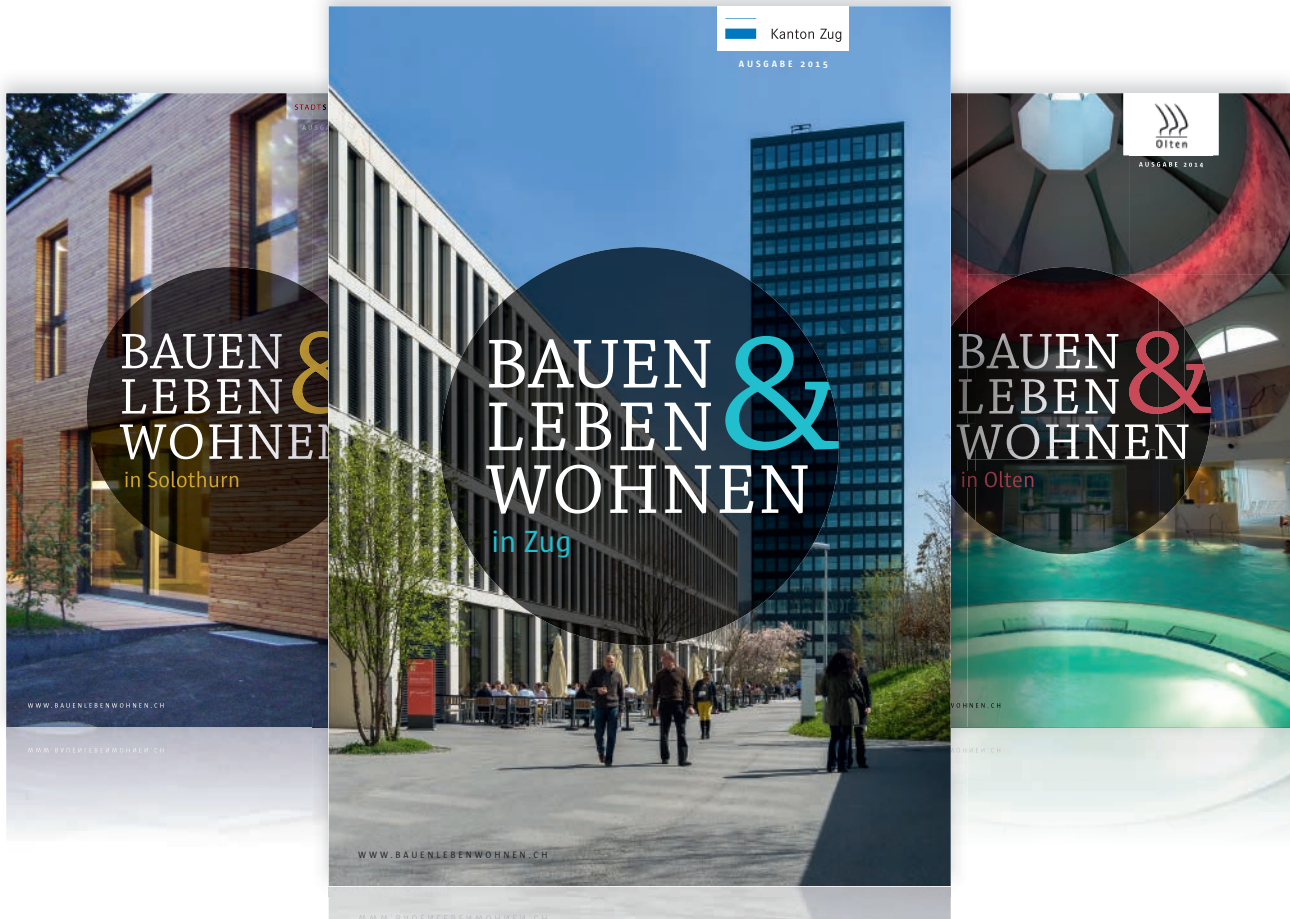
STADTS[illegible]

BAUEN & LEBEN WOHNEN

in Solothurn

WWW.BAUENLEBENWOHNEN.CH

Kanton Zug

AUSGABE 2015

BAUEN & LEBEN WOHNEN

in Zug

WWW.BAUENLEBENWOHNEN.CH

Olten

AUSGABE 2014

BAUEN & LEBEN WOHNEN

in Olten

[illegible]OHNEN.CH